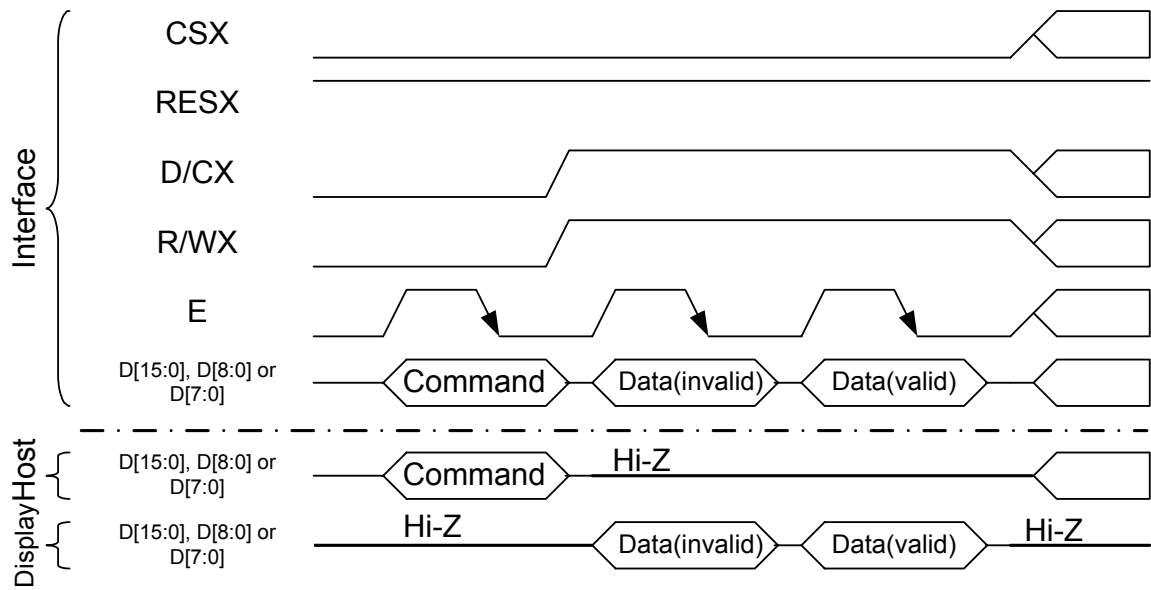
Interface

CSX

RESX

D/CX

R/WX

E

D[15:0], D[8:0] or D[7:0]

Command

Data(invalid)

Data(valid)

Host

D[15:0], D[8:0] or D[7:0]

Command

Hi-Z

Display

D[15:0], D[8:0] or D[7:0]

Hi-Z

Data(invalid)

Data(valid)

Hi-Z